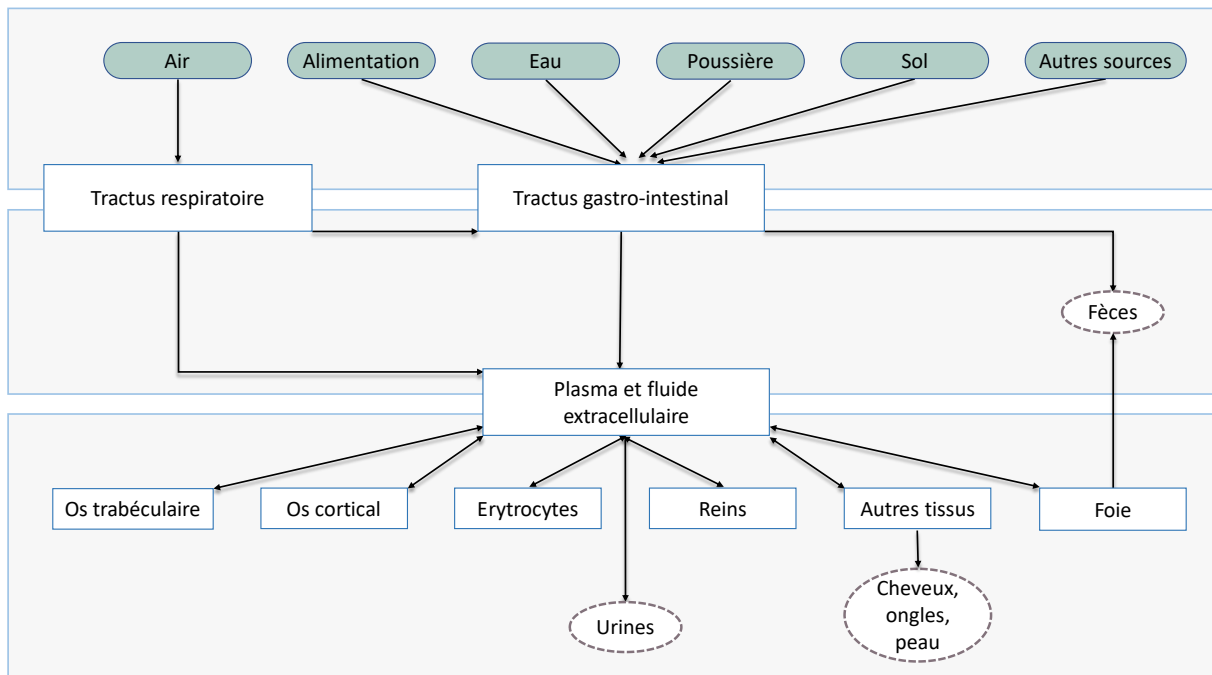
Air
Alimentation
Eau
Poussière
Sol
Autres sources

Tractus respiratoire
Tractus gastro-intestinal

Fèces

Plasma et fluide extracellulaire

Os trabéculaire
Os cortical
Erytrocytes
Reins
Autres tissus
Foie

Urines
Cheveux, ongles, peau